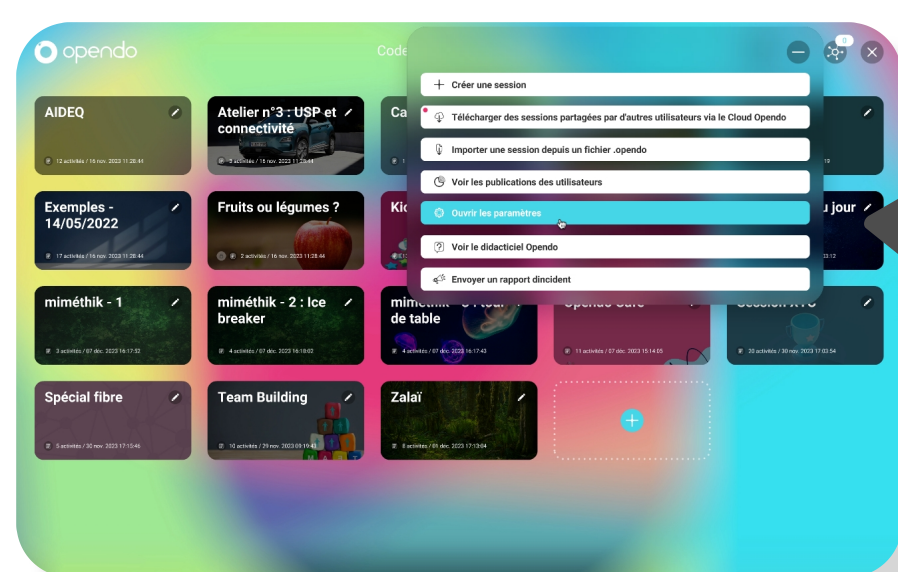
opendo

Code

AIDEQ

12 activités / 16 nov. 2023 11:28:44

Atelier n°3 : USP et connectivité

3 activités / 16 nov. 2023 11:28:44

Ca

19

Exemples - 14/05/2022

17 activités / 16 nov. 2023 11:28:44

Fruits ou légumes ?

2 activités / 16 nov. 2023 11:28:44

Kic

u jour

3:12

miméthik - 1

3 activités / 07 déc. 2023 16:17:53

miméthik - 2 : Ice breaker

4 activités / 07 déc. 2023 16:18:02

miméthik - 3 : Tour de table

5 activités / 07 déc. 2023 16:17:43

Opendo Cafe

11 activités / 07 déc. 2023 15:14:05

Session XYO

20 activités / 30 nov. 2023 17:03:54

Spécial fibre

5 activités / 30 nov. 2023 17:13:46

Team Building

10 activités / 29 nov. 2023 09:19:43

Zalaï

8 activités / 01 déc. 2023 17:13:04

+

Créer une session

Télécharger des sessions partagées par d'autres utilisateurs via le Cloud Opendo

Importer une session depuis un fichier .opendo

Voir les publications des utilisateurs

Ouvrir les paramètres

Voir le didacticiel Opendo

Envoyer un rapport dincident